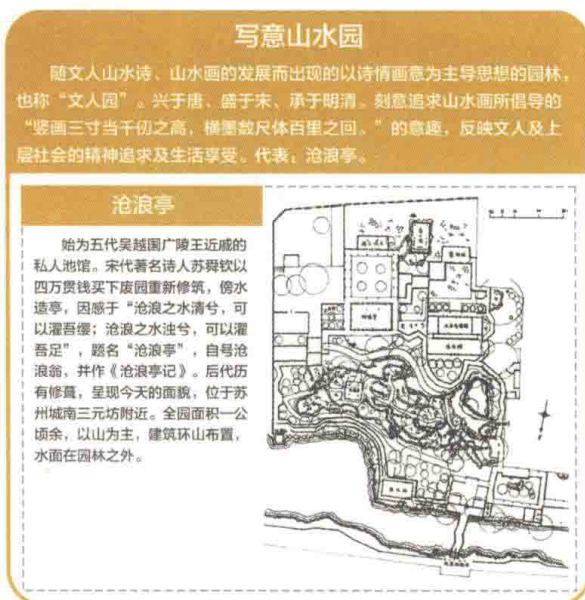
写意山水园

随文人山水诗、山水画的发展而出现的以诗情画意为主导思想的园林，也称“文人园”。兴于唐、盛于宋、承于明清。刻意追求山水画所倡导的“竖画三寸当千仞之高，横墨数尺体百里之回。”的意趣，反映文人及上层社会的精神追求及生活享受。代表：沧浪亭。

沧浪亭

始为五代吴越国广陵王近戚的私人池馆。宋代著名诗人苏舜钦以四万贯钱买下废园重新修筑，傍水造亭，因感于“沧浪之水清兮，可以濯吾缨；沧浪之水浊兮，可以濯吾足”，题名“沧浪亭”，自号沧浪翁，并作《沧浪亭记》。后代历有修葺，呈现今天的面貌，位于苏州城南三元坊附近。全园面积一公顷余，以山为主，建筑环山布置，水面在园林之外。